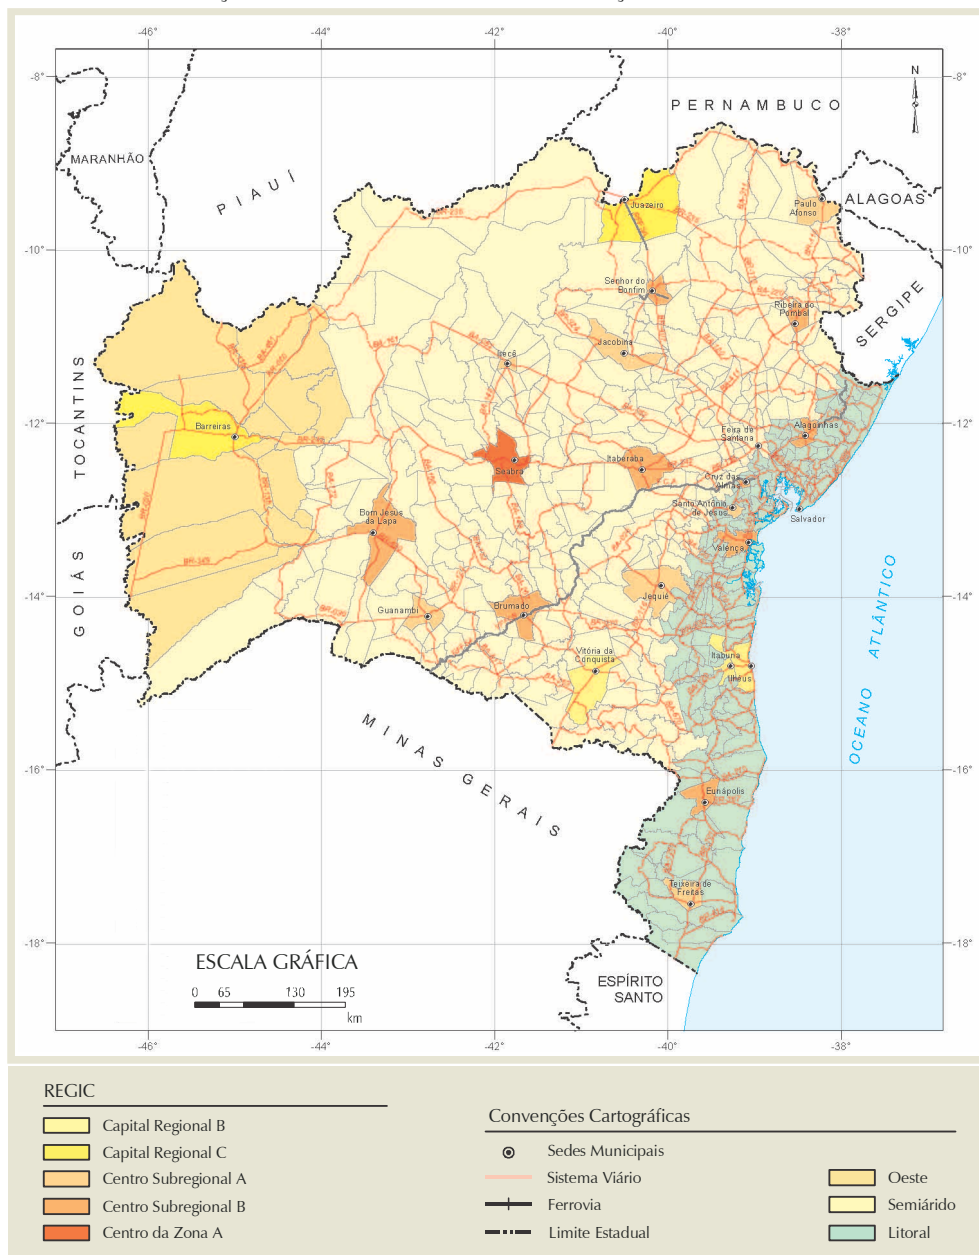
-46° -44° -42° -40° -38°

-8° -8°

N

PERNAMBUCO

MARANHÃO

PIAUÍ

ALAGOAS

Paulo Afonso

Juazeiro

-10° -10°

Senhor do Bonfim

Ribeira do Pombal

SERGIPE

Jacobina

TOCANTINS

Irecê

-12° -12°

Barreiras

Seabra

Feira de Santana

Alagoinhas

Itaberaba

Cruz das Almas

Santo Antônio de Jesus

Bom Jesus da Lapa

Salvador

Valença

GOIÁS

Jequié

-14° -14°

Guanambi

Brumado

OCEANO ATLÂNTICO

Vitória da Conquista

Itabuna

Ilhéus

MINAS GERAIS

-16° -16°

Eunápolis

Teixeira de Freitas

-18° -18°

ESCALA GRÁFICA

0 65 130 195

km

ESPÍRITO SANTO

-46° -44° -42° -40° -38°

REGIC

Capital Regional B

Capital Regional C

Centro Subregional A

Centro Subregional B

Centro da Zona A

Convenções Cartográficas

Sedes Municipais

Sistema Viário

Ferrovia

Limite Estadual

Oeste

Semiárido

Litoral